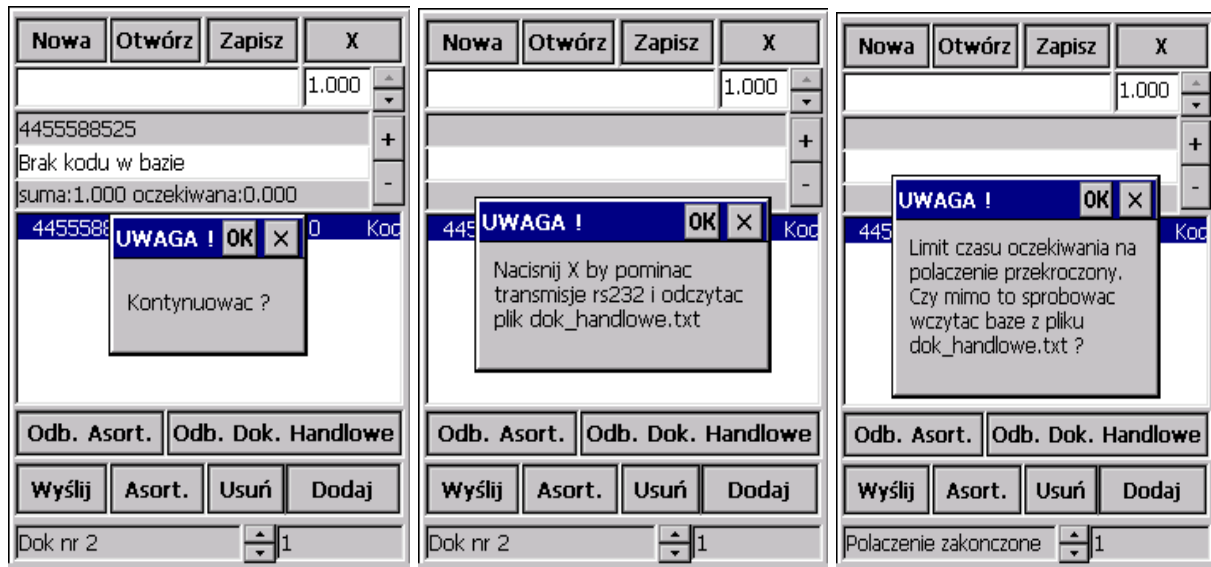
Nowa Otwórz Zapisz X

1.000

4455588525

Brak kodu w bazie

suma:1.000 oczekiwana:0.000

4455588 0 Koc

UWAGA ! OK ×

Kontynuowac ?

Odb. Asort. Odb. Dok. Handlowe

Wyślij Asort. Usuń Dodaj

Dok nr 2 1

Nowa Otwórz Zapisz X

1.000

445 Koc

UWAGA ! OK ×

Nacisnij X by pominac transmisje rs232 i odczytac plik dok_handlowe.txt

Odb. Asort. Odb. Dok. Handlowe

Wyślij Asort. Usuń Dodaj

Dok nr 2 1

Nowa Otwórz Zapisz X

1.000

445 Koc

UWAGA ! OK ×

Limit czasu oczekiwania na polaczenie przekroczony. Czy mimo to sprobowac wczytac baze z pliku dok_handlowe.txt ?

Odb. Asort. Odb. Dok. Handlowe

Wyślij Asort. Usuń Dodaj

Polaczenie zakonczone 1